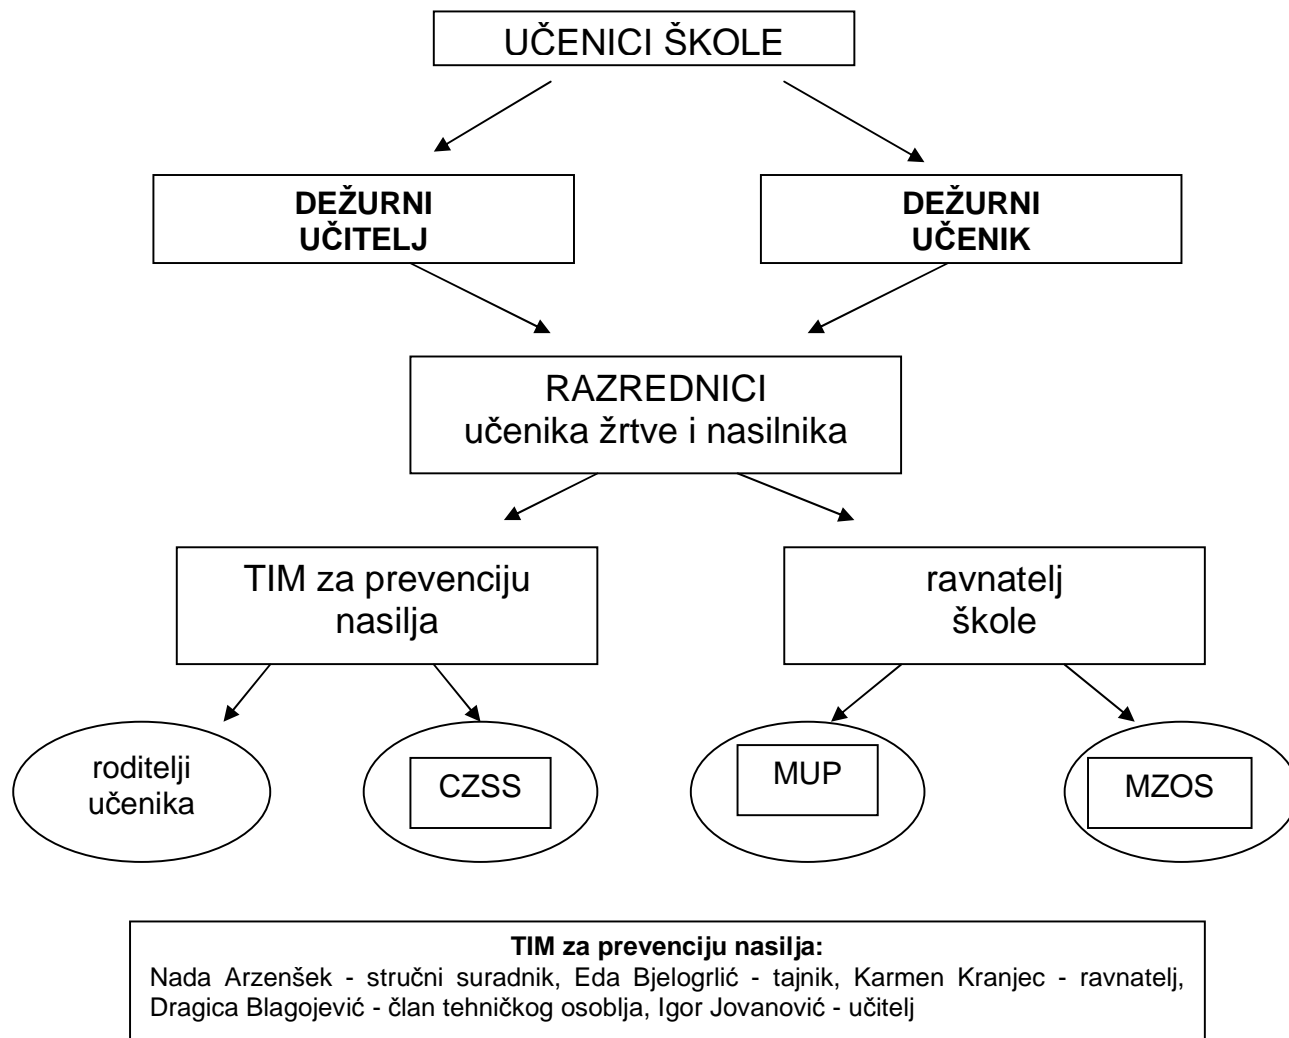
UČENICI ŠKOLE

DEŽURNI UČITELJ

DEŽURNI UČENIK

RAZREDNICI
učenika žrtve i nasilnika

TIM za prevenciju nasilja

ravnatelj škole

roditelji učenika

CZSS

MUP

MZOS

**TIM za prevenciju nasilja:**
Nada Arzenšek - stručni suradnik, Eda Bjelogrlić - tajnik, Karmen Kranjec - ravnatelj, Dragica Blagojević - član tehničkog osoblja, Igor Jovanović - učitelj